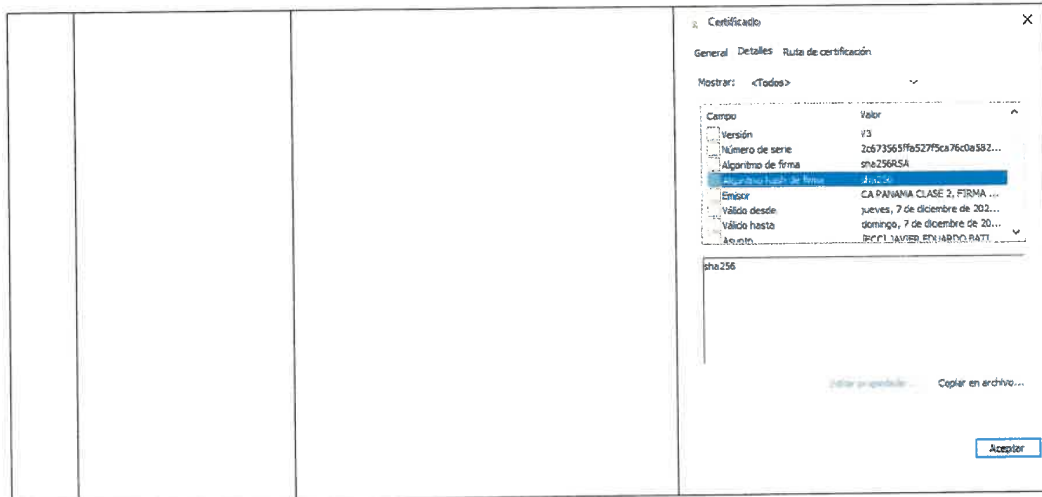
Certificado

General Detalles Ruta de certificación

Mostrar: <Todos>

| Campo | Valor |
|---|---|
| Versión | V3 |
| Número de serie | 2c673565ffa527f5ca76c0a582... |
| Algoritmo de firma | sha256RSA |
| Algoritmo hash de firma | sha256 |
| Emisor | CA PANAMA CLASE 2, FIRMA ... |
| Válido desde | jueves, 7 de diciembre de 202... |
| Válido hasta | domingo, 7 de diciembre de 20... |
| Asunto | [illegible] JAVIER EDUARDO BATI... |

sha256

Editar propiedades... Copiar en archivo...

Aceptar